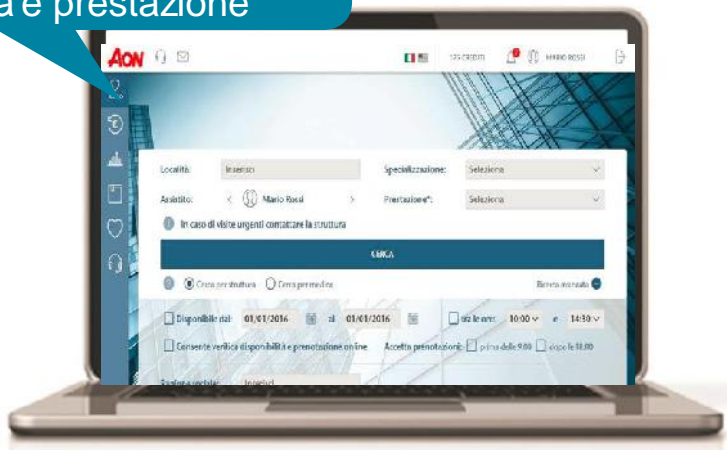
a e prestazione

AON

125 CREDITI

MARIO ROSSI

Località: Inserisci

Specializzazione: Seleziona

Assistito: Mario Rossi

Prestazione*: Seleziona

In caso di visite urgenti contattare la struttura

CERCA

Cerca per struttura Cerca per medico

Ricerca avanzata

Disponibile dal: 01/01/2016 al 01/01/2016

tra le ore: 10:00 e 14:30

Consente verifica disponibilità e prenotazione online

Accetta prenotazioni: prima delle 9.00 dopo le 18.00

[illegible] Inserisci